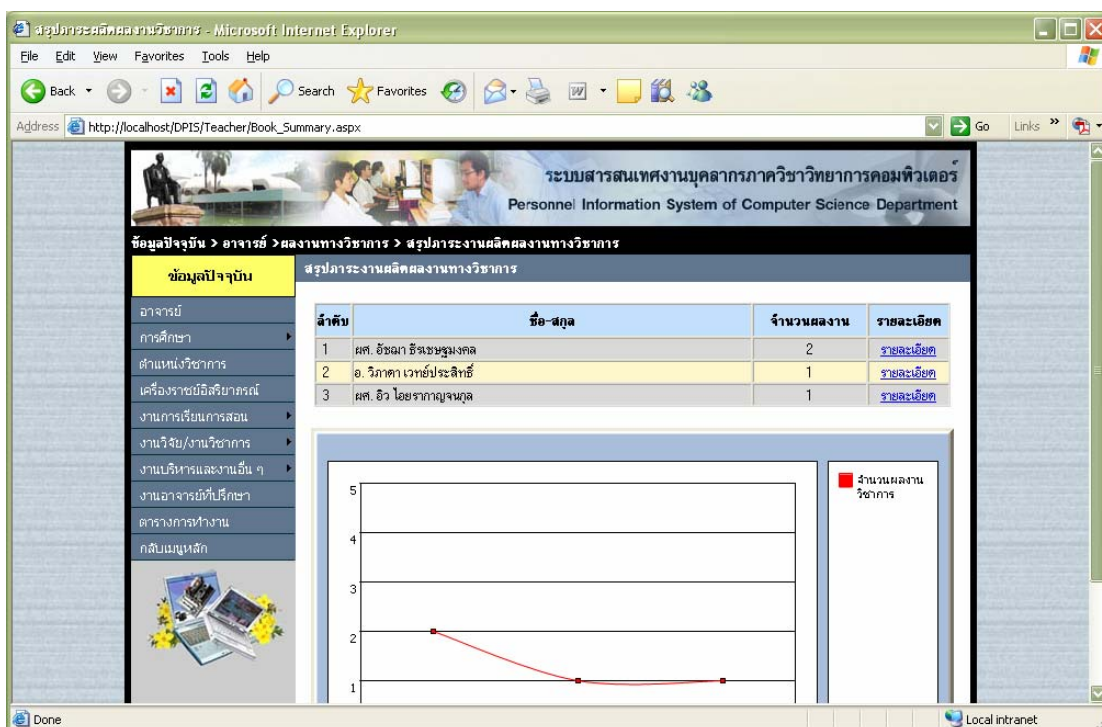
สรุปภาระผลิตผลงานวิชาการ - Microsoft Internet Explorer

File Edit View Favorites Tools Help

Back Search Favorites

Address http://localhost/DPIS/Teacher/Book_Summary.aspx Go Links

ระบบสารสนเทศงานบุคลากรภาควิชาวิทยาการคอมพิวเตอร์
Personnel Information System of Computer Science Department

ข้อมูลปัจจุบัน > อาจารย์ > ผลงานทางวิชาการ > สรุปภาระงานผลิตผลงานทางวิชาการ

ข้อมูลปัจจุบัน

สรุปภาระงานผลิตผลงานทางวิชาการ

อาจารย์
การศึกษา
ตำแหน่งวิชาการ
เครื่องราชย์อิสริยาภรณ์
งานการเรียนการสอน
งานวิจัย/งานวิชาการ
งานบริหารและงานอื่น ๆ
งานอาจารย์ที่ปรึกษา
ตารางการทำงาน
กลับเมนูหลัก

| ลำดับ | ชื่อ-สกุล | จำนวนผลงาน | รายละเอียด |
|---|---|---|---|
| 1 | ผศ. อัชฌา ธีรเชษฐมงคล | 2 | รายละเอียด |
| 2 | อ. วิภาดา เวทย์ประสิทธิ์ | 1 | รายละเอียด |
| 3 | ผศ. อิว ไอยรากาญจนกุล | 1 | รายละเอียด |

5
4
3
2
1

จำนวนผลงานวิชาการ

Done Local intranet